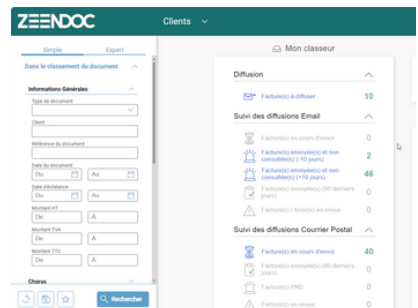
ZEENDOC

Clients

Simple

Expert

Dans le classement du document

Informations Générales

Type de document

Client

Référence du document

Date du document

Du

Au

Date d'échéance

Du

Au

Montant HT

De

À

Montant TVA

De

À

Montant TTC

De

À

Chorus

Rechercher

Mon classeur

Diffusion

Facture(s) à diffuser

10

Suivi des diffusions Email

Facture(s) en cours d'envoi

0

Facture(s) envoyée(s) et non consultée(s) (-10 jours)

2

Facture(s) envoyée(s) et non consultée(s) (+10 jours)

46

Facture(s) consultée(s) (30 derniers jours)

0

Facture(s) / Avoir(s) en erreur

0

Suivi des diffusions Courrier Postal

Facture(s) en cours d'envoi

40

Facture(s) envoyée(s) (30 derniers jours)

0

Facture(s) PND

0

Facture(s) en erreur

0